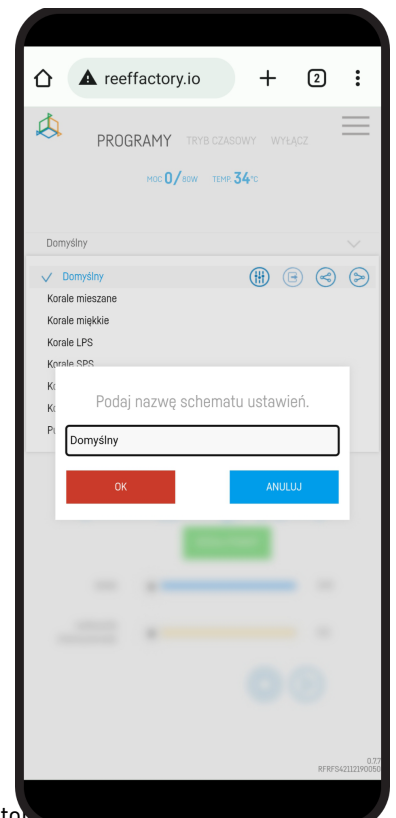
reeffactory.io

2

PROGRAMY TRYB CZASOWY WYŁĄCZ

MOC 0/ 80W TEMP 34°C

Domyślny

✓ Domyślny

Korale mieszane

Korale miękkie

Korale LPS

Korale SPS

K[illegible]

K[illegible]

P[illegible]

Podaj nazwę schematu ustawień.

Domyślny

OK

ANULUJ

0.77

RFRFS421121900050

to